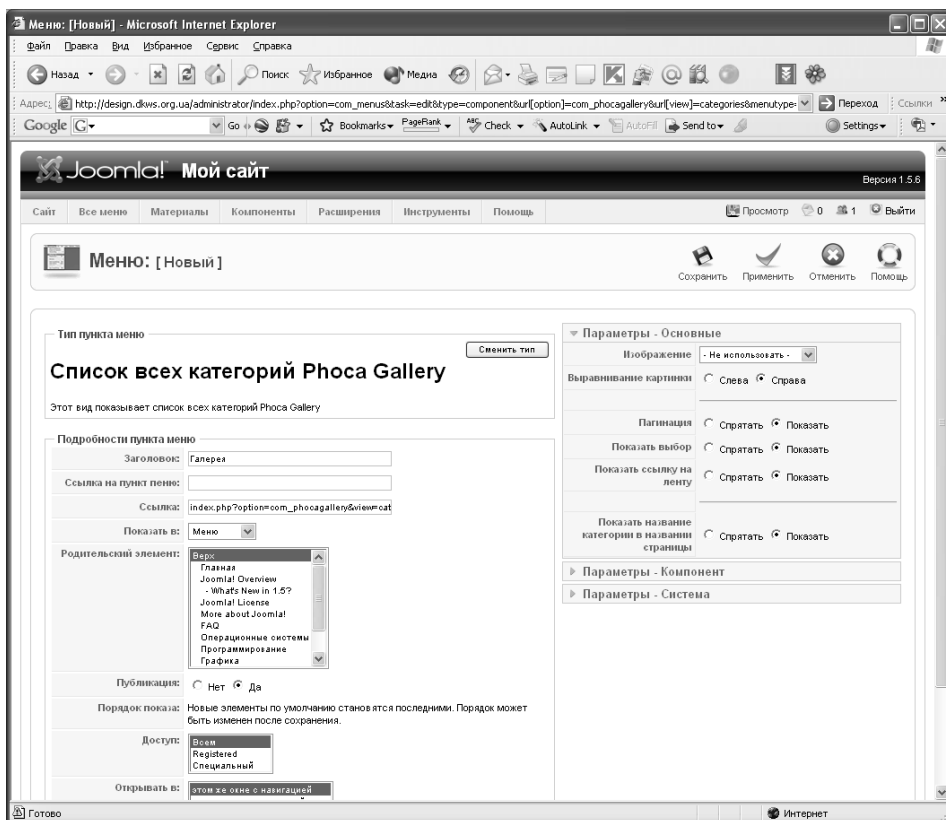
Меню: [Новый] - Microsoft Internet Explorer

Файл Правка Вид Избранное Сервис Справка

Назад Поиск Избранное Медиа

Адрес: http://design.dkws.org.ua/administrator/index.php?option=com_menus&task=edit&type=component&url[option]=com_phocagallery&url[view]=categories&menutype= Переход Ссылки

Google G Go Bookmarks PageRank Check AutoLink AutoFill Send to Settings

Joomla! Мой сайт

Версия 1.5.6

Сайт Все меню Материалы Компоненты Расширения Инструменты Помощь

Просмотр 0 1 Выйти

Меню: [Новый]

Сохранить Применить Отменить Помощь

Тип пункта меню

Сменить тип

Список всех категорий Phoca Gallery

Этот вид показывает список всех категорий Phoca Gallery

Подробности пункта меню

Заголовок: Галерея

Ссылка на пункт пеню:

Ссылка: index.php?option=com_phocagallery&view=cat

Показать в: Меню

Родительский элемент: Верх
Главная
Joomla! Overview
- What's New in 1.5?
Joomla! License
More about Joomla!
FAQ
Операционные системы
Программирование
Графика

Публикация: Нет Да

Порядок показа: Новые элементы по умолчанию станов ятся последними. Порядок может быть изменен после сохранения.

Доступ: Всем
Registered
Специальный

Открывать в: этом же окне с навигацией

Параметры - Основные

Изображение - Не использовать -

Выравнивание картинки Слева Справа

Пагинация Спрятать Показать

Показать выбор Спрятать Показать

Показать ссылку на ленту Спрятать Показать

Показать название категории в названии страницы Спрятать Показать

Параметры - Компонент

Параметры - Система

Готово

Интернет